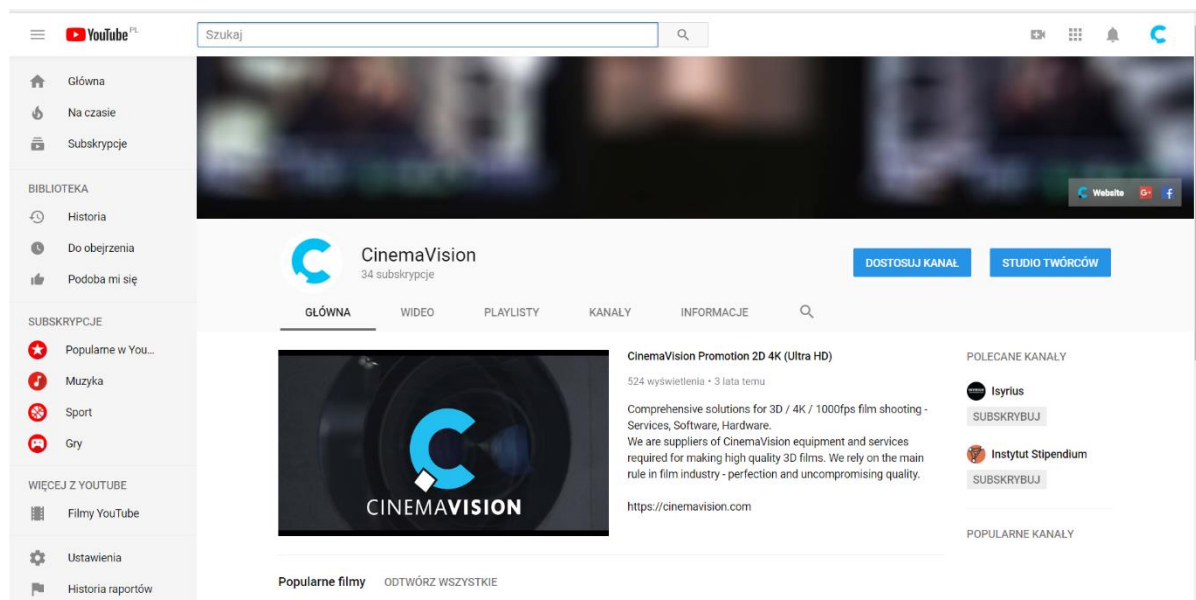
YouTube PL

Szukaj

Główna
Na czasie
Subskrypcje

BIBLIOTEKA
Historia
Do obejrzenia
Podoba mi się

SUBSKRYPCJE
Popularne w You...
Muzyka
Sport
Gry

WIĘCEJ Z YOUTUBE
Filmy YouTube

Ustawienia
Historia raportów

Website G+ f

CinemaVision
34 subskrypcje

DOSTOSUJ KANAŁ
STUDIO TWÓRCÓW

GŁÓWNA WIDEO PLAYLISTY KANAŁY INFORMACJE

CINEMAVISION

CinemaVision Promotion 2D 4K (Ultra HD)

524 wyświetlenia • 3 lata temu

Comprehensive solutions for 3D / 4K / 1000fps film shooting - Services, Software, Hardware.
We are suppliers of CinemaVision equipment and services required for making high quality 3D films. We rely on the main rule in film industry - perfection and uncompromising quality.

https://cinemavision.com

POLECANE KANAŁY
Isyrius
SUBSKRYBUJ
Instytut Stipendium
SUBSKRYBUJ

POPULARNE KANAŁY

Popularne filmy ODTWÓRZ WSZYSTKIE